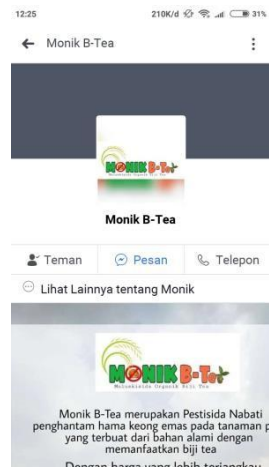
12:25 210K/d 31%

Monik B-Tea

MONIK B-Tea
Moluskisida Organik Biji Tea

Monik B-Tea

Teman Pesan Telepon

Lihat Lainnya tentang Monik

MONIK B-Tea
Moluskisida Organik Biji Tea

Monik B-Tea merupakan Pestisida Nabati penghantam hama keong emas pada tanaman p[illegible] yang terbuat dari bahan alami dengan memanfaatkan biji tea

Dengan harga yang lebih terjangkau